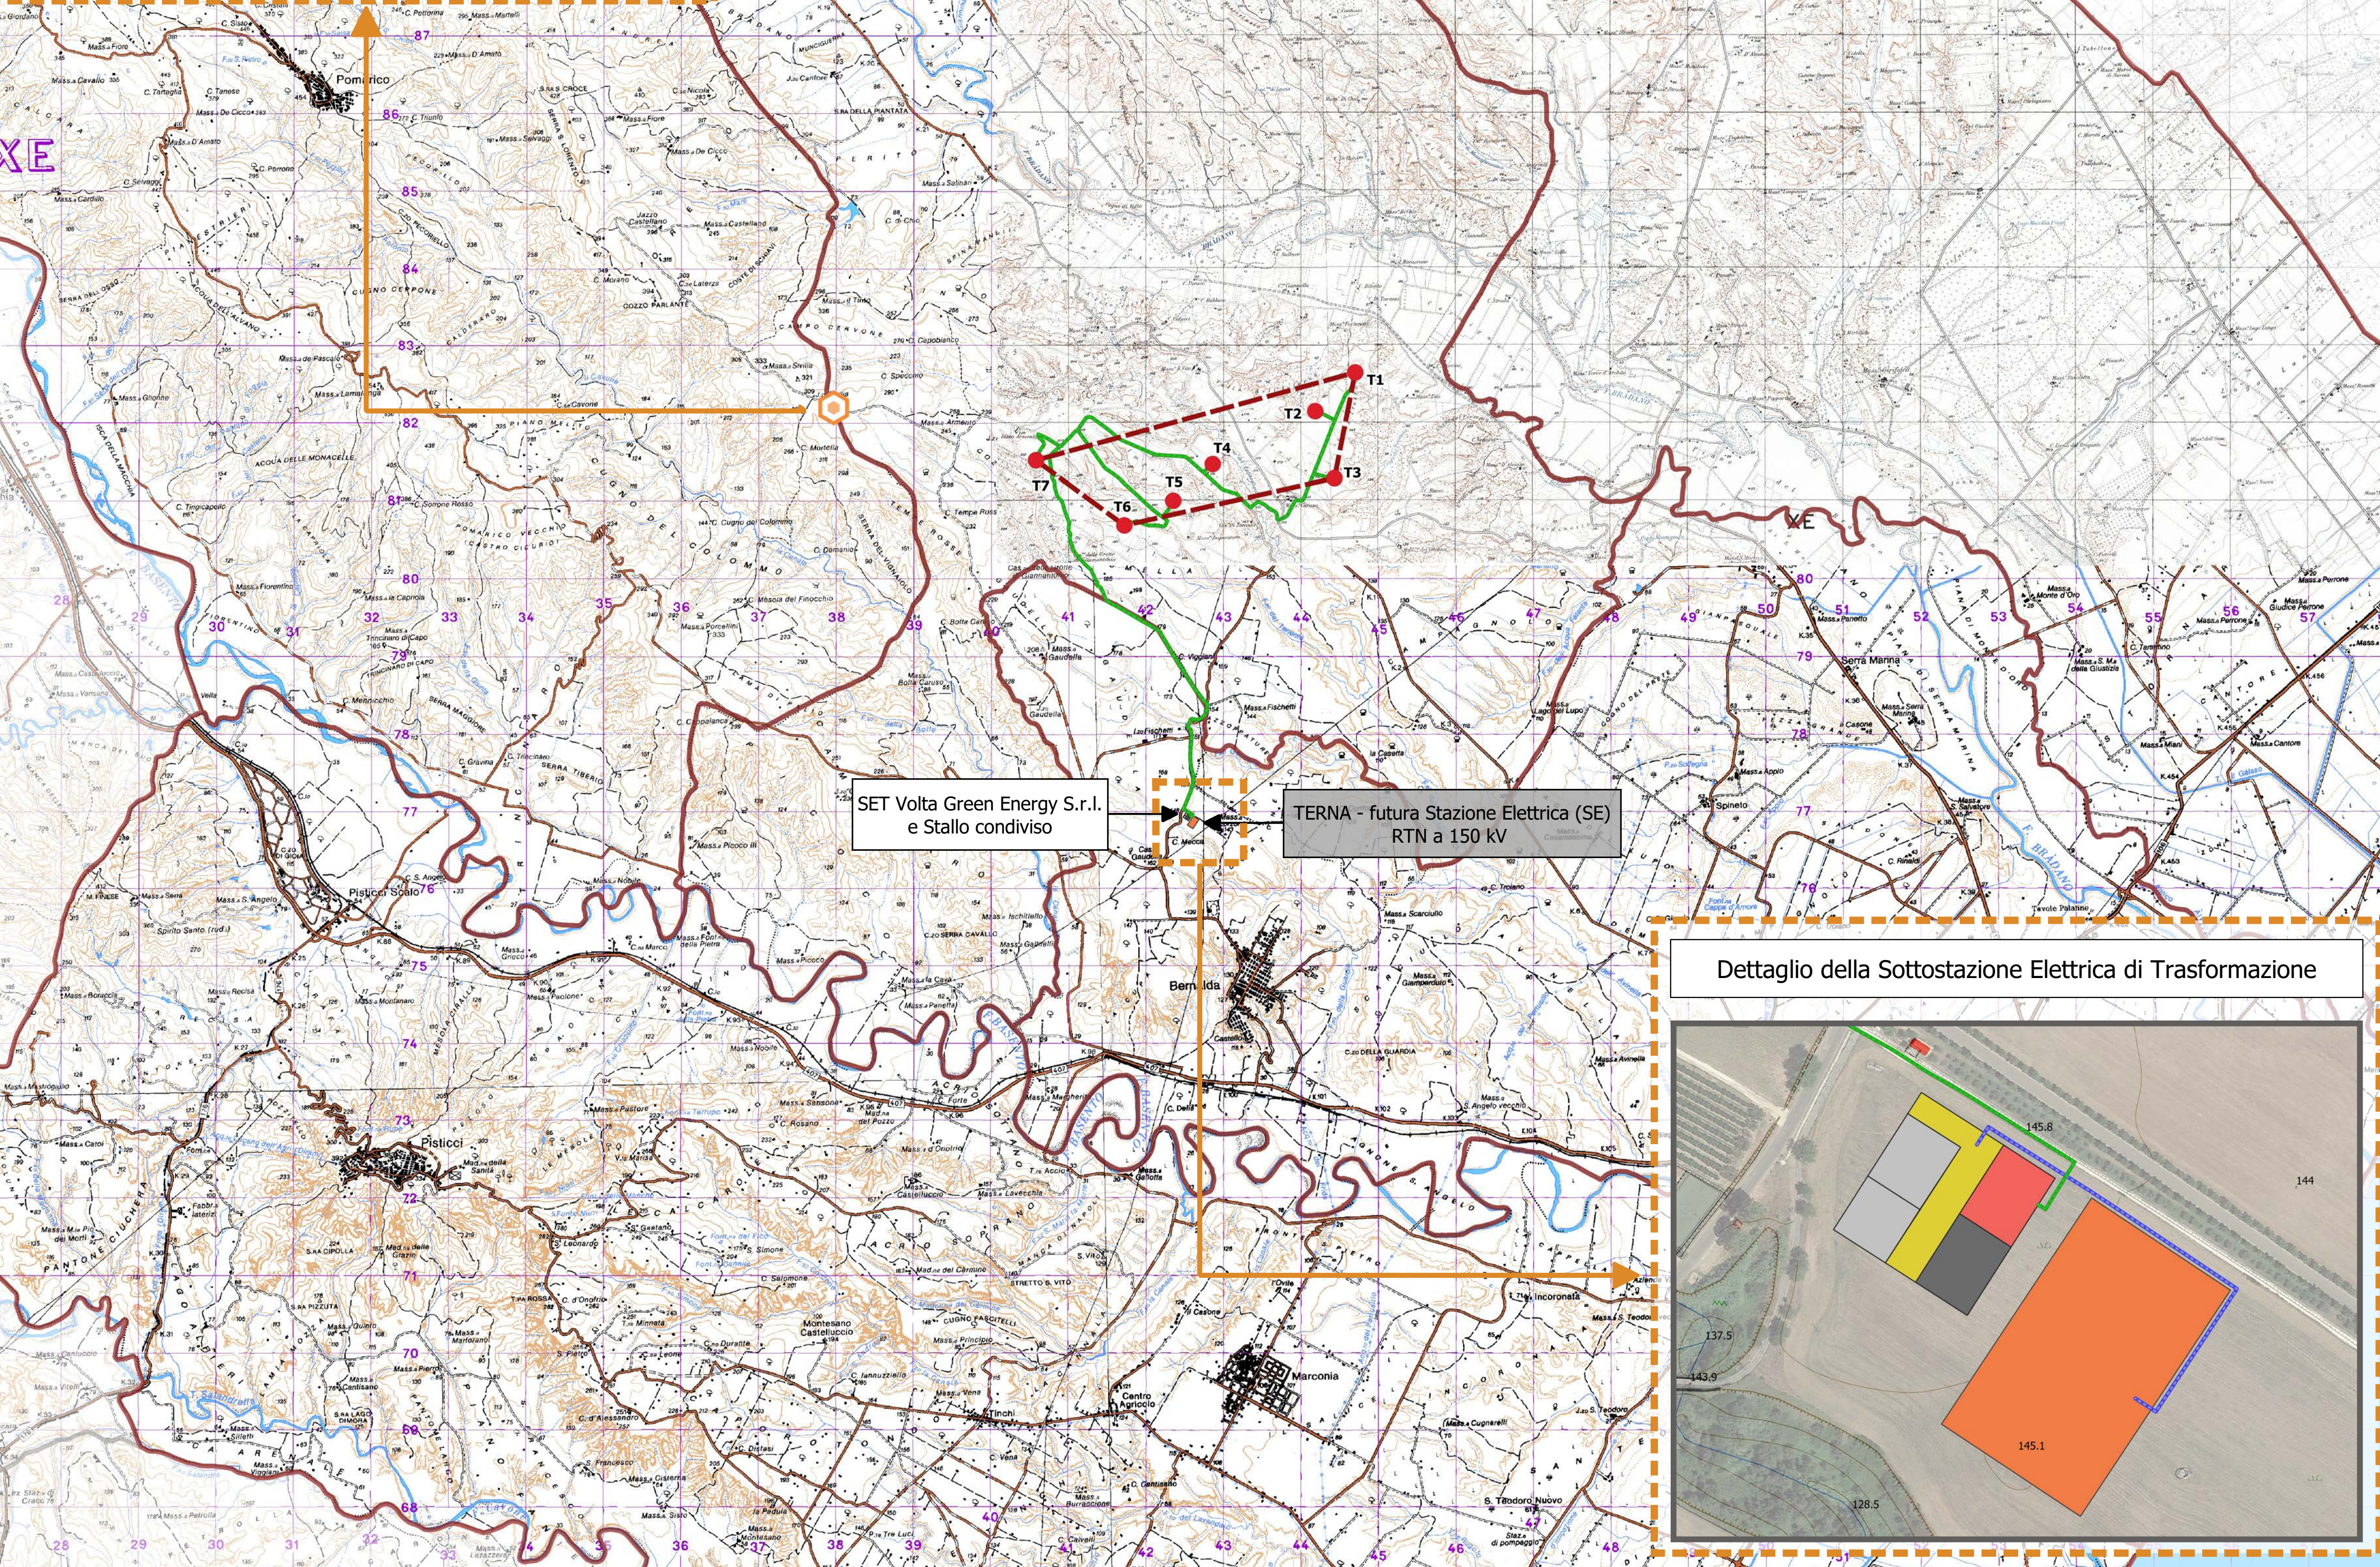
XE

Pomarico

T1
T2
T3
T4
T5
T6
T7

SET Volta Green Energy S.r.l. e Stallo condiviso

TERNA - futura Stazione Elettrica (SE) RTN a 150 kV

Bernalda

Pisticci

Marconia

Dettaglio della Sottostazione Elettrica di Trasformazione

145.8
144
137.5
143.9
145.1
128.5